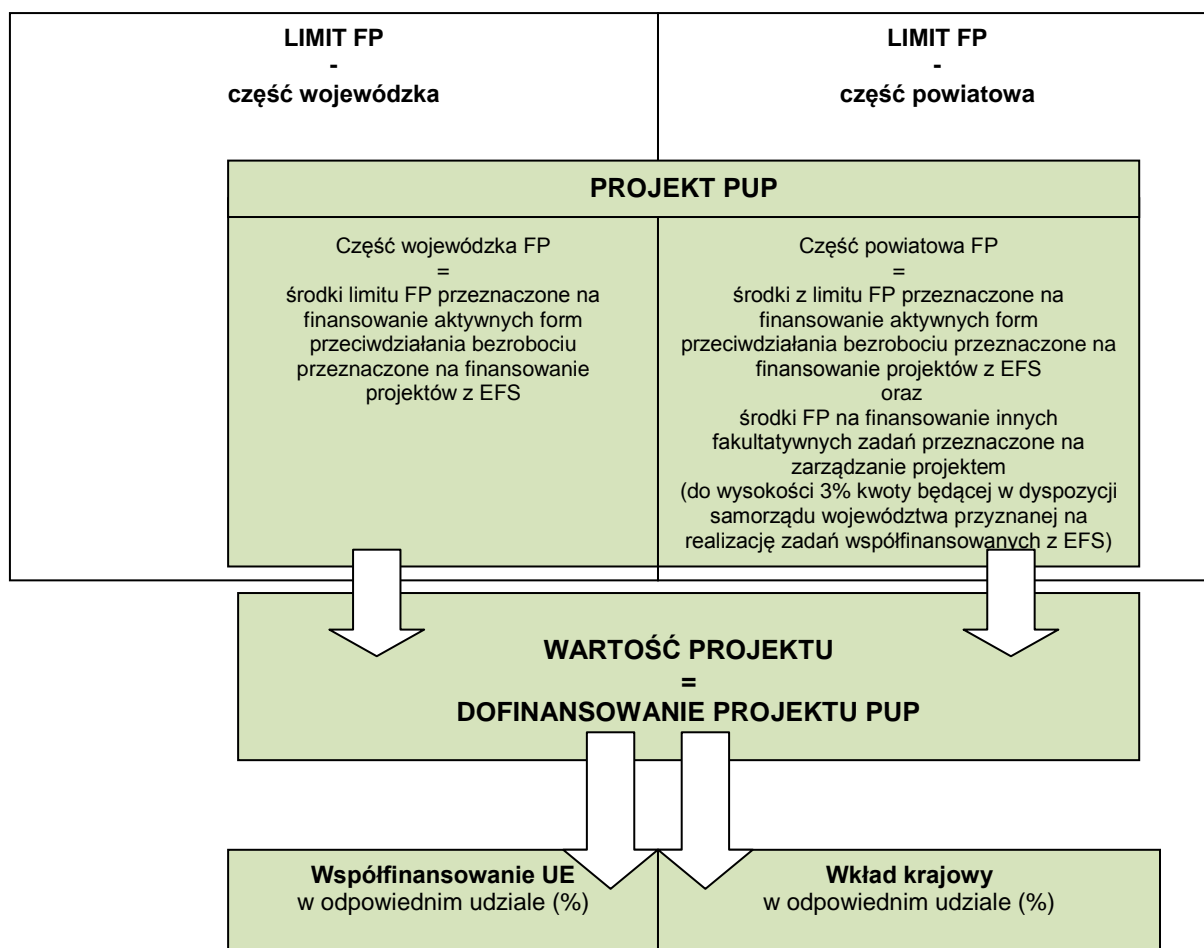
LIMIT FP
-
część wojewódzka

LIMIT FP
-
część powiatowa

PROJEKT PUP

Część wojewódzka FP
=
środki limitu FP przeznaczone na finansowanie aktywnych form przeciwdziałania bezrobociu przeznaczone na finansowanie projektów z EFS

Część powiatowa FP
=
środki z limitu FP przeznaczone na finansowanie aktywnych form przeciwdziałania bezrobociu przeznaczone na finansowanie projektów z EFS
oraz
środki FP na finansowanie innych fakultatywnych zadań przeznaczone na zarządzanie projektem
(do wysokości 3% kwoty będącej w dyspozycji samorządu województwa przyznanej na realizację zadań współfinansowanych z EFS)

WARTOŚĆ PROJEKTU
=
DOFINANSOWANIE PROJEKTU PUP

Współfinansowanie UE
w odpowiednim udziale (%)

Wkład krajowy
w odpowiednim udziale (%)